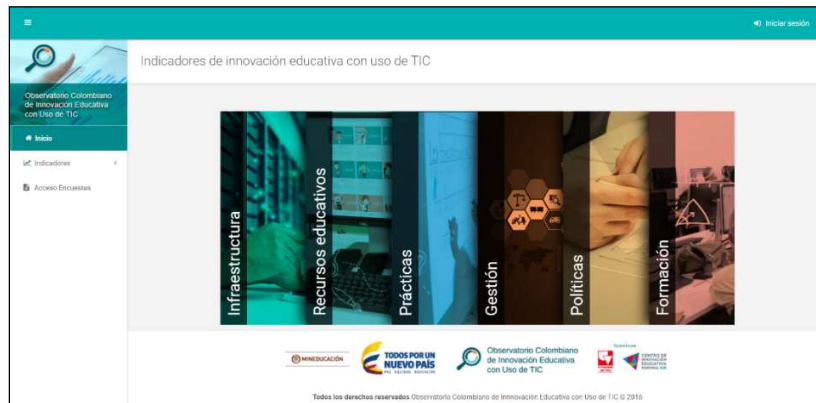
Iniciar sesión

Observatorio Colombiano de Innovación Educativa con Uso de TIC

Inicio

Indicadores

Acceso Encuestas

Indicadores de innovación educativa con uso de TIC

Infraestructura

Recursos educativos

Prácticas

Gestión

Políticas

Formación

MINEDUCACIÓN

TODOS POR UN NUEVO PAÍS

Observatorio Colombiano de Innovación Educativa con Uso de TIC

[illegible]

CENTRO DE INNOVACIÓN EDUCATIVA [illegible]

Todos los derechos reservados Observatorio Colombiano de Innovación Educativa con Uso de TIC © 2016